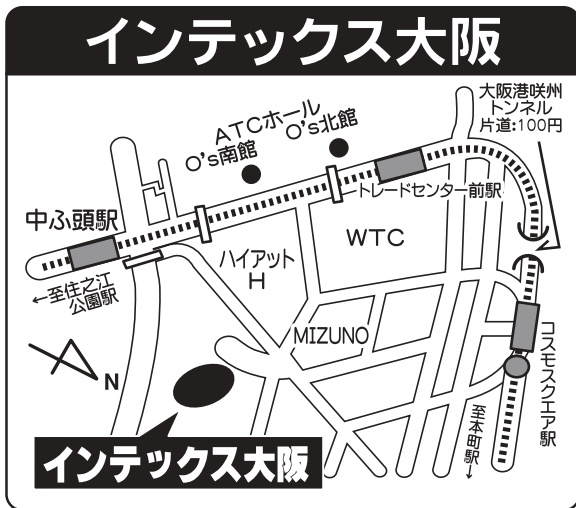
インテックス大阪

大阪港咲州トンネル
片道:100円

ATCホール
O's北館
O's南館

トレードセンター前駅

中ふ頭駅

←至住之江公園駅

ハイアット
H

WTC

MIZUNO

N

コスモスクエア駅

至本町駅↓

インテックス大阪